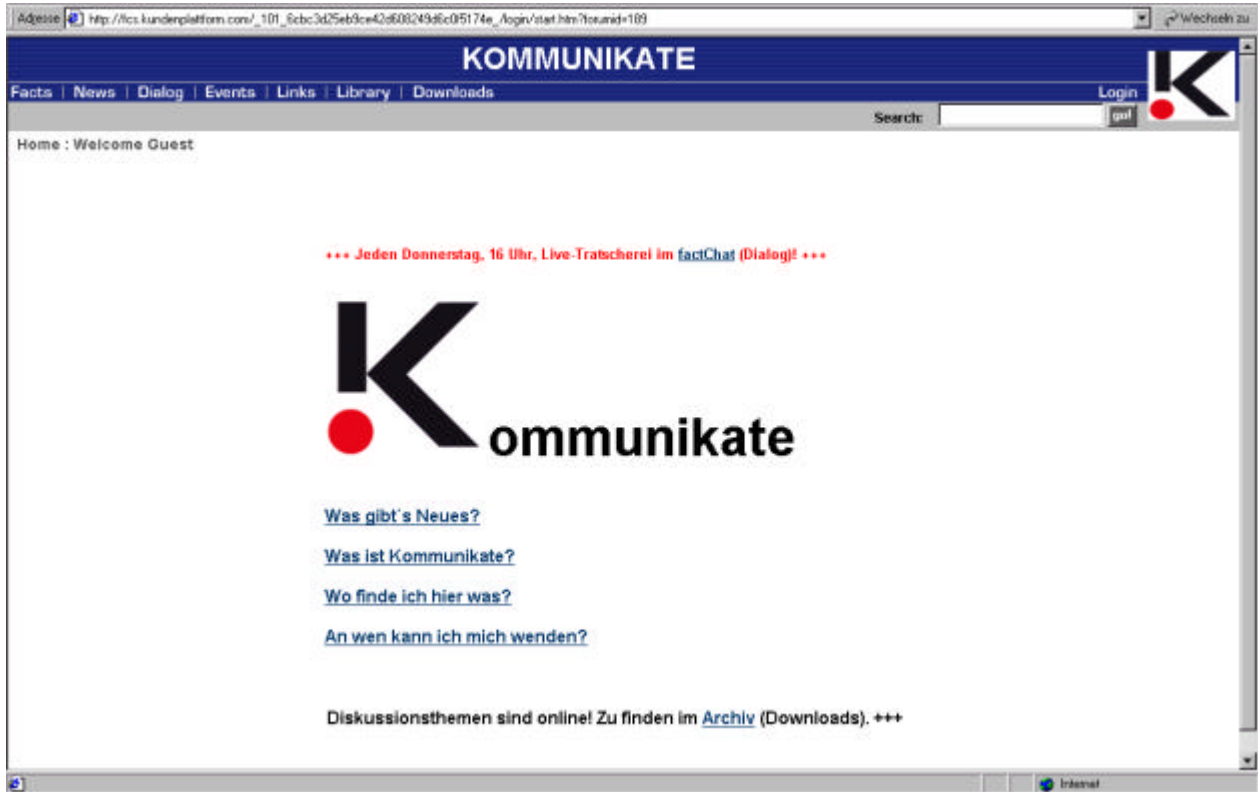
Adresse http://fcs.kundenplattform.com/_101_6cbc3d25eb9ce42d608249d6c0f5174e_/login/start.htm?forumid=189

Wechseln zu

KOMMUNIKATE

Facts | News | Dialog | Events | Links | Library | Downloads

Login

Search: go!

Home : Welcome Guest

+++ Jeden Donnerstag, 16 Uhr, Live-Tratscherei im factChat (Dialog)! +++

Kommunikate

Was gibt´s Neues?

Was ist Kommunikate?

Wo finde ich hier was?

An wen kann ich mich wenden?

Diskussionsthemen sind online! Zu finden im Archiv (Downloads). +++

Internet